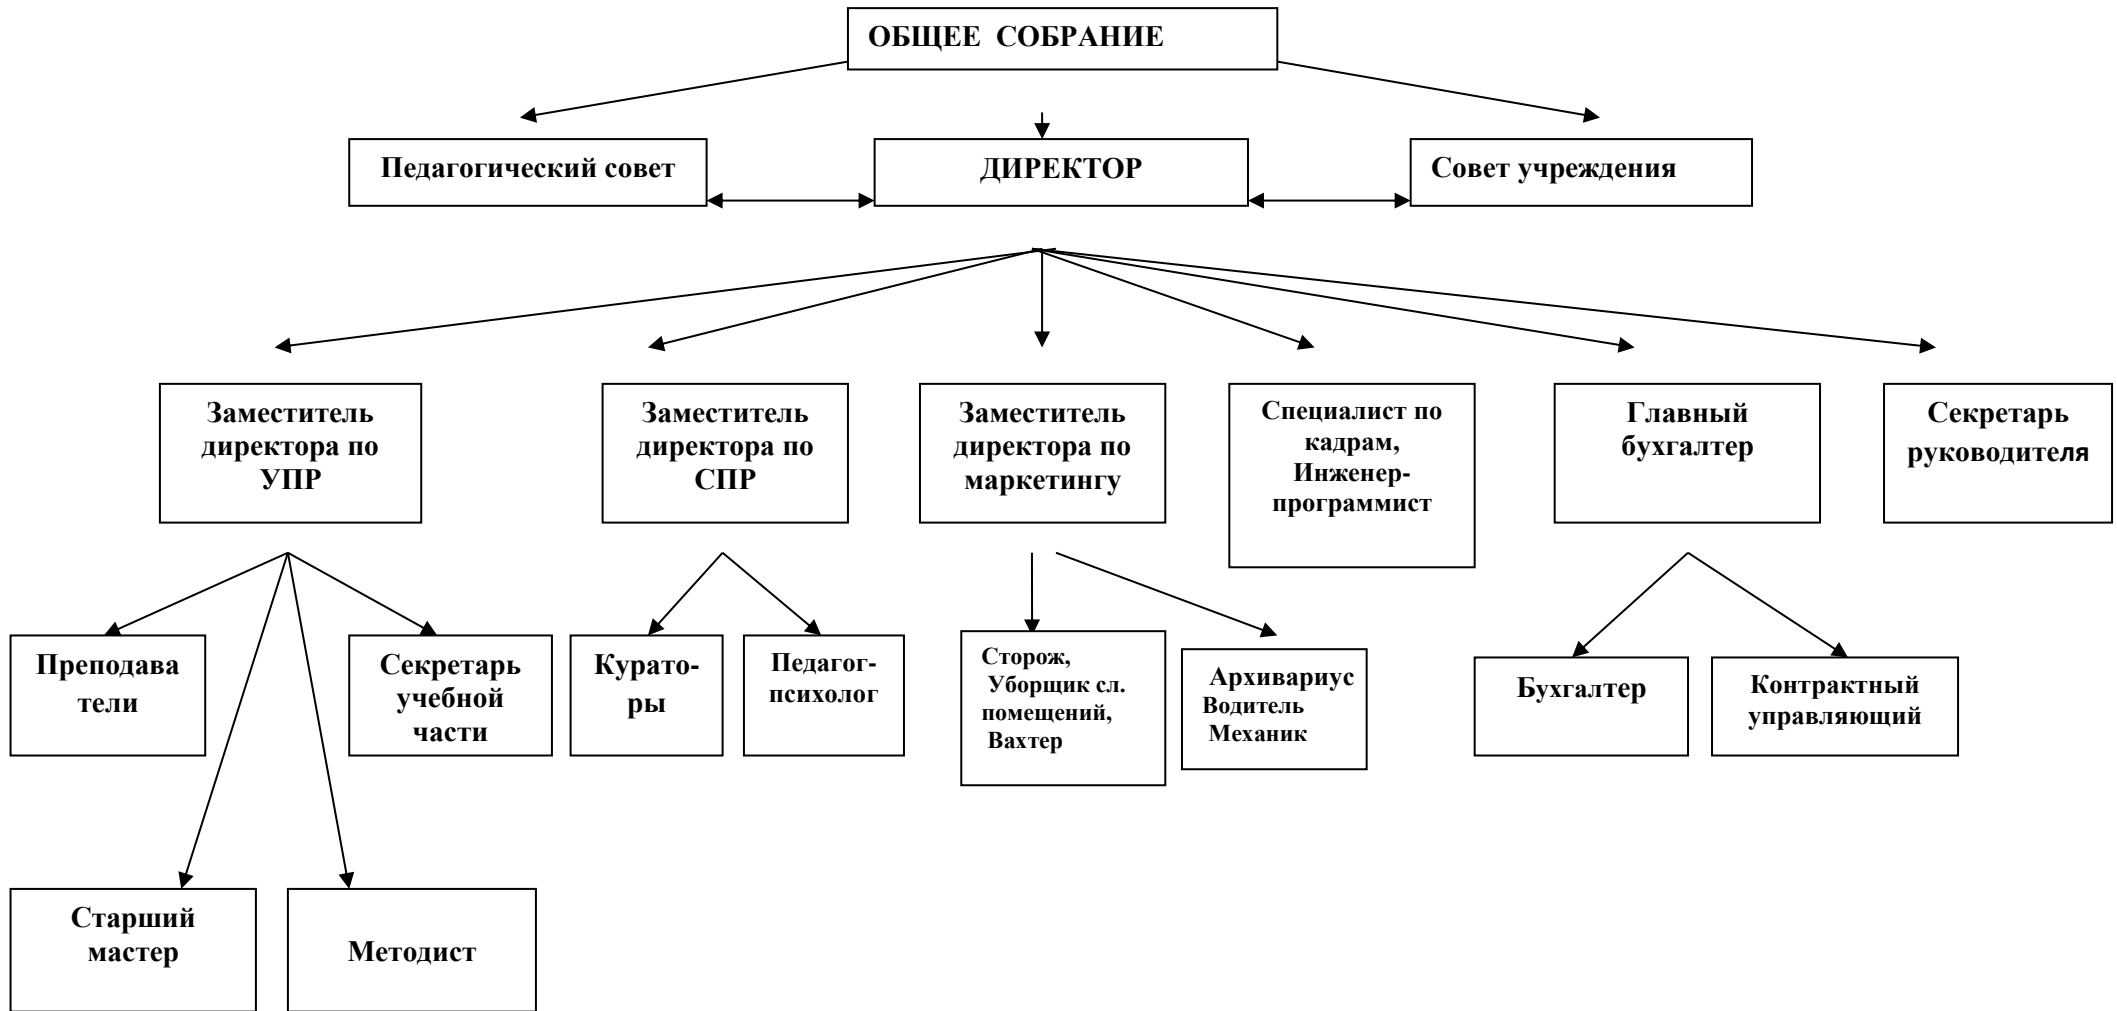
ОБЩЕЕ СОБРАНИЕ

Педагогический совет

ДИРЕКТОР

Совет учреждения

Заместитель директора по УПР

Заместитель директора по СПР

Заместитель директора по маркетингу

Специалист по кадрам, Инженер-программист

Главный бухгалтер

Секретарь руководителя

Преподава тели

Секретарь учебной части

Курато-ры

Педагог-психолог

Сторож, Уборщик сл. помещений, Вахтер

Архивариус Водитель Механик

Бухгалтер

Контрактный управляющий

Старший мастер

Методист